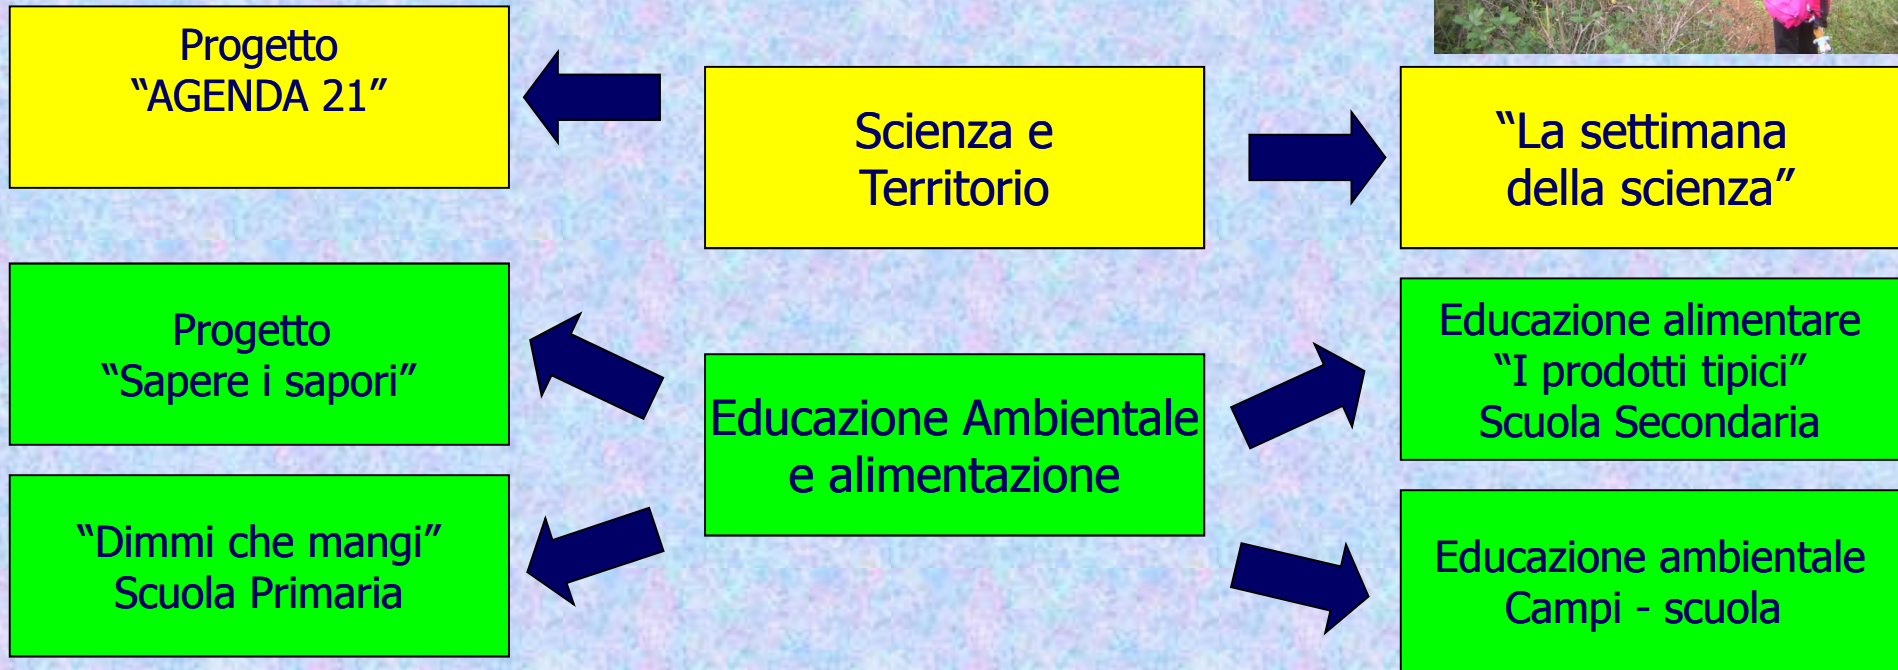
Progetto
“AGENDA 21”

Scienza e
Territorio

“La settimana
della scienza”

Progetto
“Sapere i sapori”

Educazione Ambientale
e alimentazione

Educazione alimentare
“I prodotti tipici”
Scuola Secondaria

“Dimmi che mangi”
Scuola Primaria

Educazione ambientale
Campi - scuola